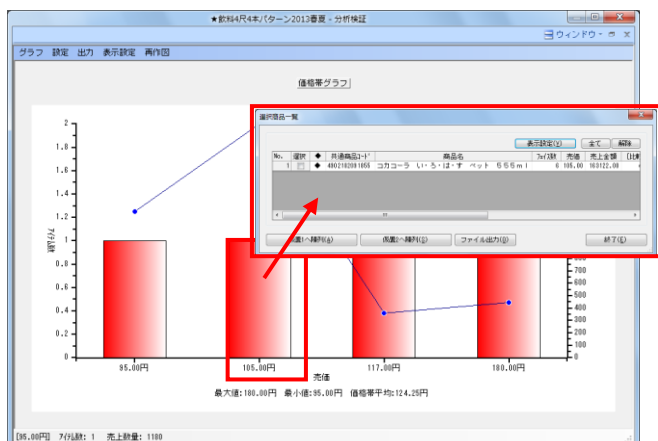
★飲料4尺4本パターン2013春夏 - 分析検証

ウィンドウ

グラフ 設定 出力 表示設定 再作図

価格帯グラフ

選択商品一覧

表示設定(V) 全て 解除

| No. | 選択 | ◆ | 共通商品コード | 商品名 | フェイス数 | 売価 | 売上金額 | [比較 |
|---|---|---|---|---|---|---|---|---|
| 1 | ☐ | ◆ | 4902102081656 | コカコーラ い・ろ・は・す ペット 555ml | 6 | 105.00 | 103122.00 | |

品揃へ陳列(A) 商品へ陳列(S) ファイル出力(O) 終了(E)

2
1.8
1.6
1.4
1.2
1
0.8
0.6
0.4
0.2
0

フェイス数

600
500
400
300
200
100
0

95.00円 105.00円 117.00円 180.00円

売価

最大値:180.00円 最小値:95.00円 価格帯平均:124.25円

[95.00円] フェイス数: 1 売上数量: 1180